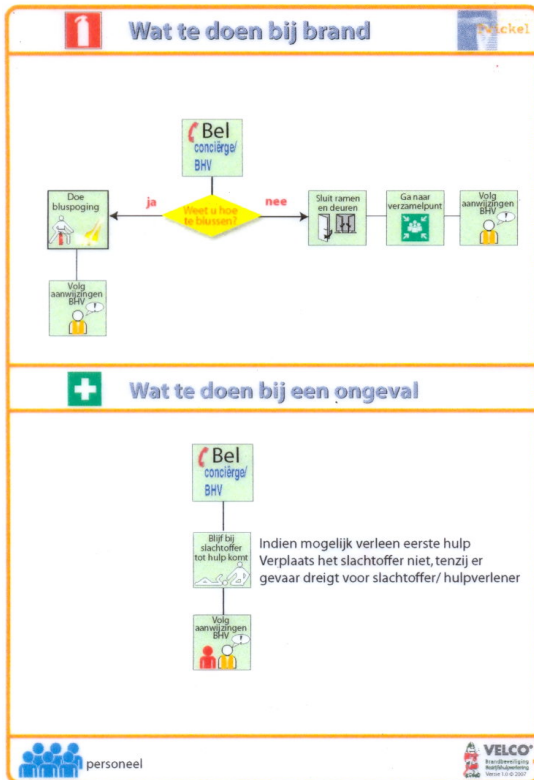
Wat te doen bij brand

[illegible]ickel

Bel
conciërge/
BHV

Weet u hoe te blussen?

ja

nee

Doe bluspoging

Volg aanwijzingen BHV

Sluit ramen en deuren

Ga naar verzamelpunt

Volg aanwijzingen BHV

Wat te doen bij een ongeval

Bel
conciërge/
BHV

Blijf bij slachtoffer tot hulp komt

Indien mogelijk verleen eerste hulp
Verplaats het slachtoffer niet, tenzij er gevaar dreigt voor slachtoffer/ hulpverlener

Volg aanwijzingen BHV

personeel

VELCO
Brandbeveiliging
Bedrijfshulpverlening
Versie 1.0 © 2007